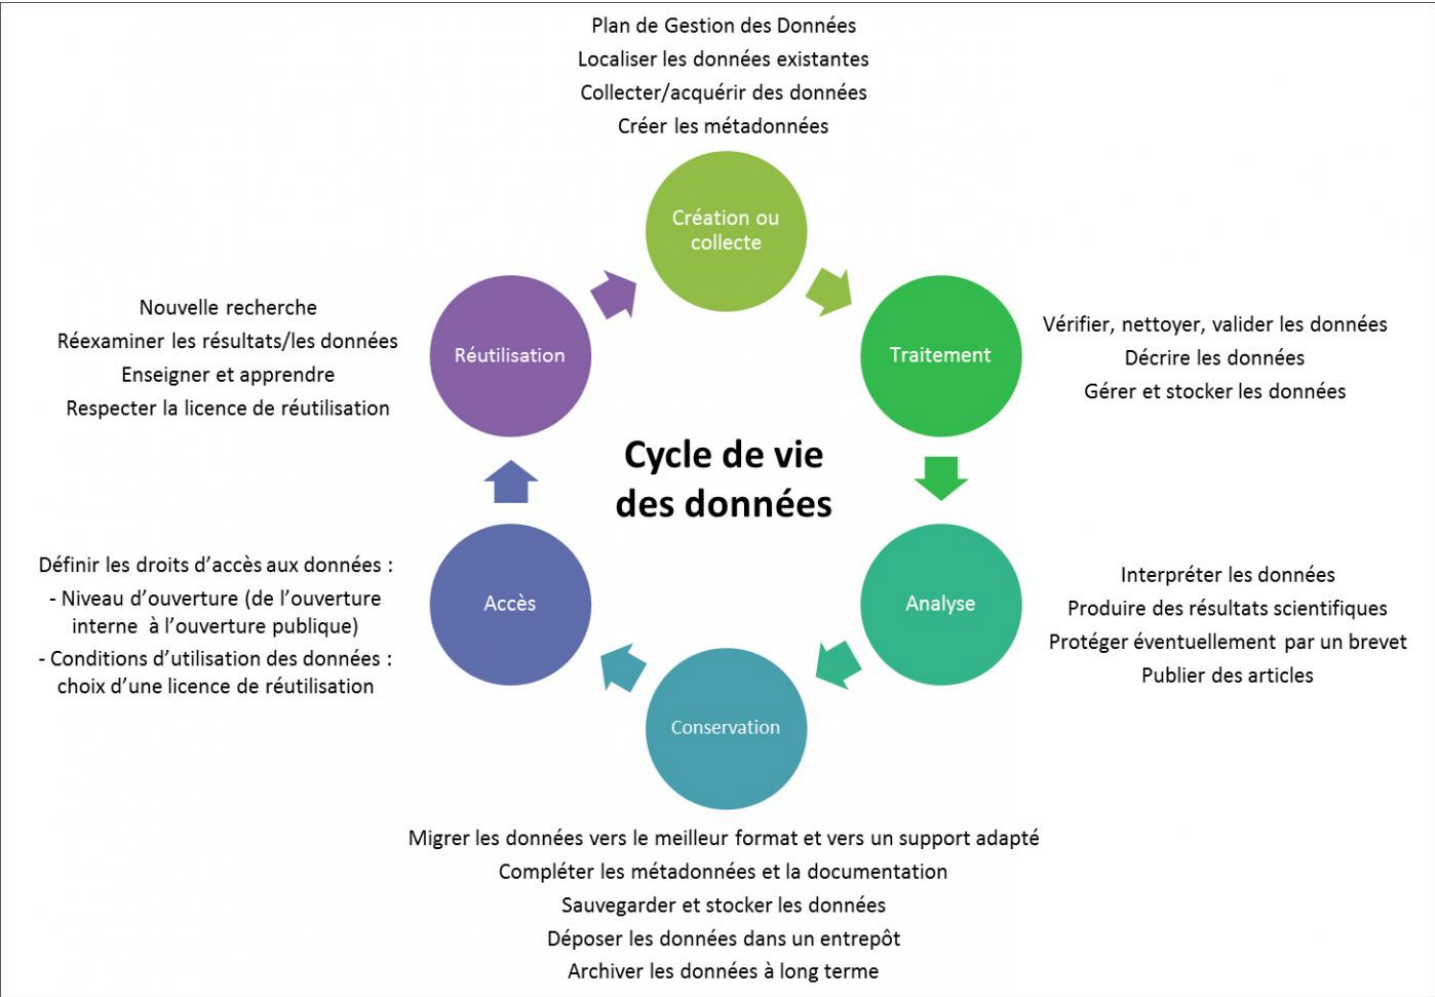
Plan de Gestion des Données
Localiser les données existantes
Collecter/acquérir des données
Créer les métadonnées

Création ou collecte

Nouvelle recherche
Réexaminer les résultats/les données
Enseigner et apprendre
Respecter la licence de réutilisation

Réutilisation

Traitement

Vérifier, nettoyer, valider les données
Décrire les données
Gérer et stocker les données

Cycle de vie des données

Définir les droits d'accès aux données :
- Niveau d'ouverture (de l'ouverture interne à l'ouverture publique)
- Conditions d'utilisation des données : choix d'une licence de réutilisation

Accès

Analyse

Interpréter les données
Produire des résultats scientifiques
Protéger éventuellement par un brevet
Publier des articles

Conservation

Migrer les données vers le meilleur format et vers un support adapté
Compléter les métadonnées et la documentation
Sauvegarder et stocker les données
Déposer les données dans un entrepôt
Archiver les données à long terme